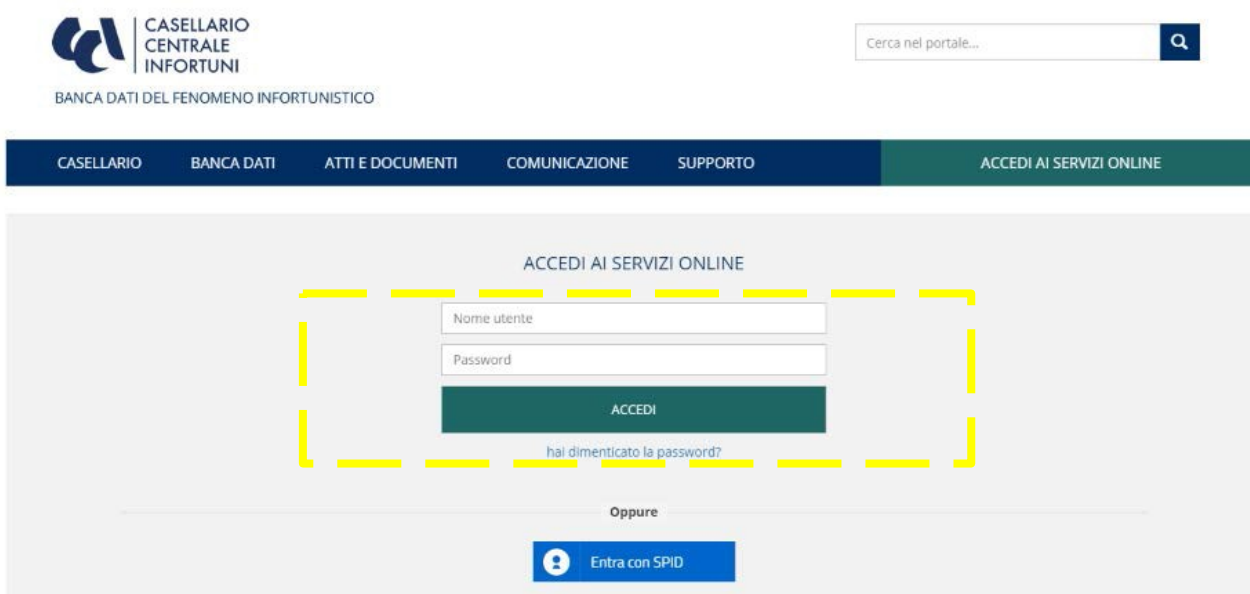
CASELLARIO
CENTRALE
INFORTUNI

BANCA DATI DEL FENOMENO INFORTUNISTICO

Cerca nel portale...

CASELLARIO BANCA DATI ATTI E DOCUMENTI COMUNICAZIONE SUPPORTO ACCEDI AI SERVIZI ONLINE

ACCEDI AI SERVIZI ONLINE

Nome utente

Password

ACCEDI

hai dimenticato la password?

Oppure

Entra con SPID